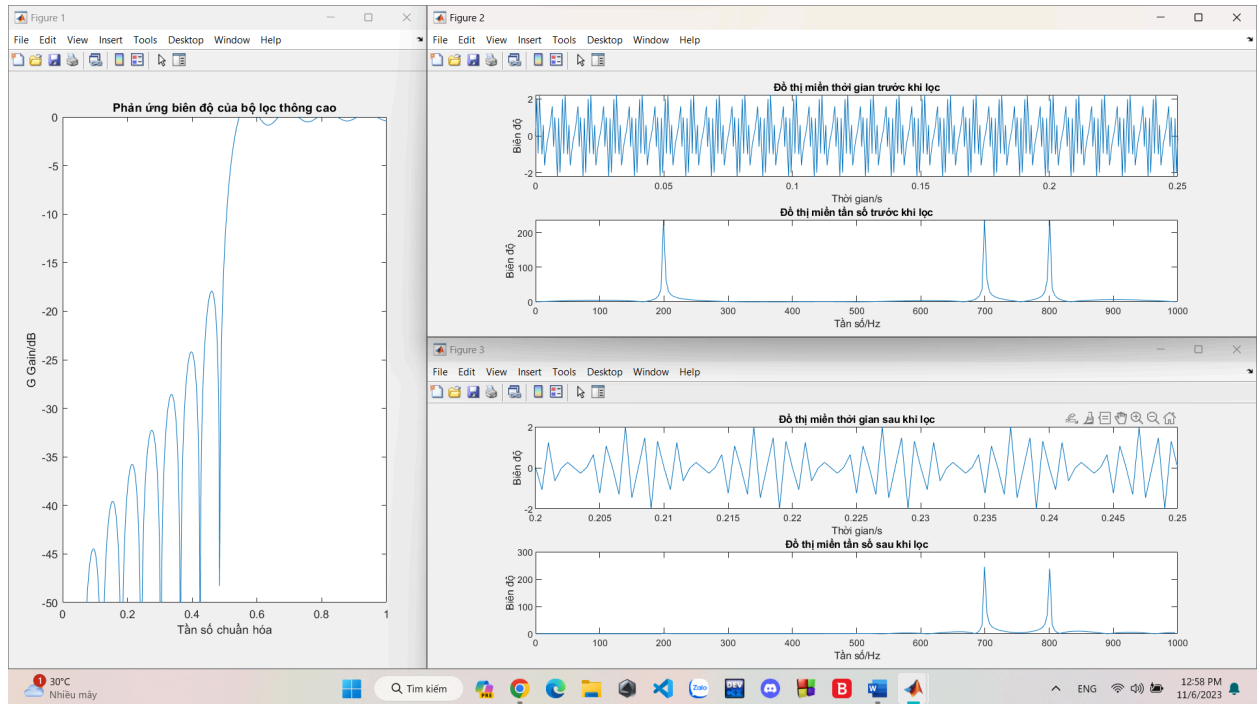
Figure 1

File Edit View Insert Tools Desktop Window Help

Phản ứng biên độ của bộ lọc thông cao

G Gain/dB

0
-5
-10
-15
-20
-25
-30
-35
-40
-45
-50

0 0.2 0.4 0.6 0.8 1

Tần số chuẩn hóa

Figure 2

File Edit View Insert Tools Desktop Window Help

Đồ thị miền thời gian trước khi lọc

Biên độ

2
0
-2

0 0.05 0.1 0.15 0.2 0.25

Thời gian/s

Đồ thị miền tần số trước khi lọc

Biên độ

200
100
0

0 100 200 300 400 500 600 700 800 900 1000

Tần số/Hz

Figure 3

File Edit View Insert Tools Desktop Window Help

Đồ thị miền thời gian sau khi lọc

Biên độ

2
0
-2

0.2 0.205 0.21 0.215 0.22 0.225 0.23 0.235 0.24 0.245 0.25

Thời gian/s

Đồ thị miền tần số sau khi lọc

Biên độ

300
200
100
0

0 100 200 300 400 500 600 700 800 900 1000

Tần số/Hz

1 30°C
Nhiều mây

Tìm kiếm

ENG

12:58 PM
11/6/2023